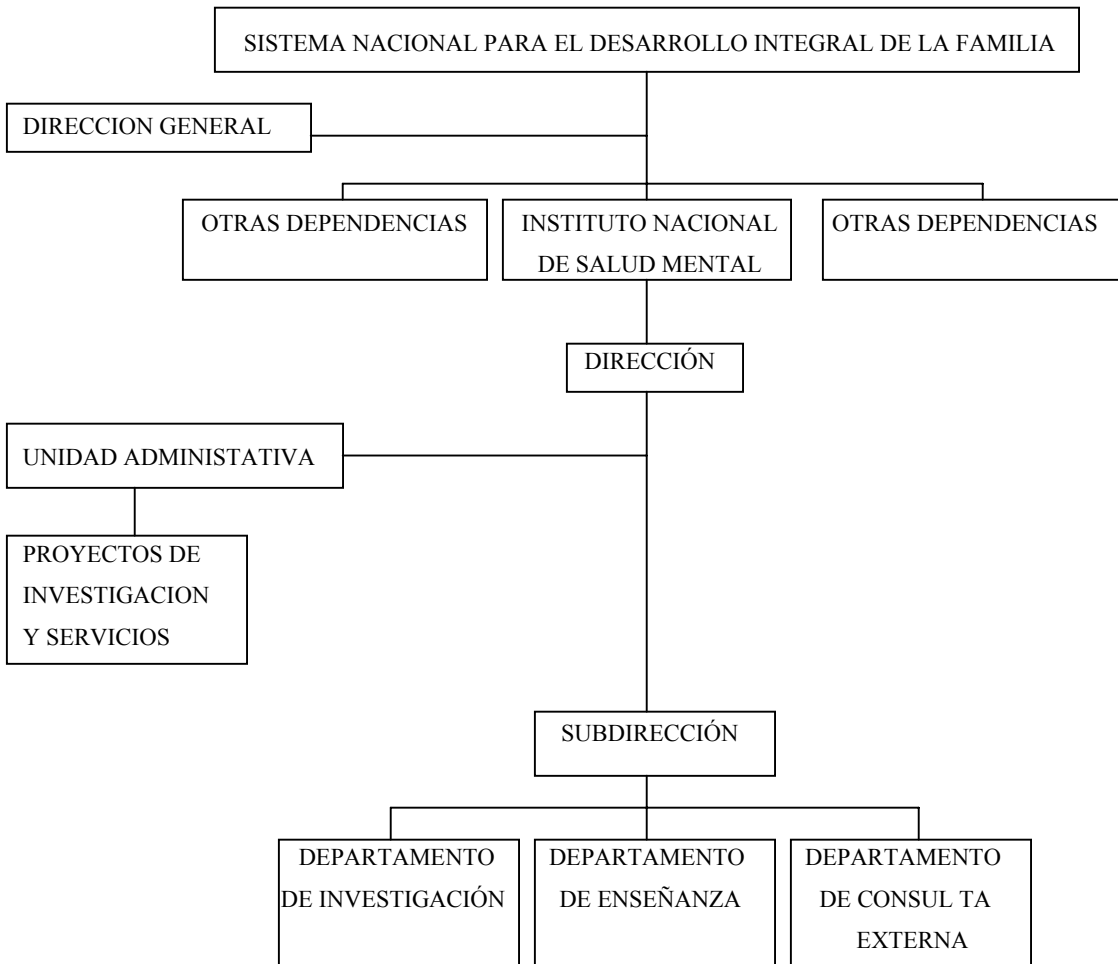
SISTEMA NACIONAL PARA EL DESARROLLO INTEGRAL DE LA FAMILIA

DIRECCION GENERAL

OTRAS DEPENDENCIAS

INSTITUTO NACIONAL DE SALUD MENTAL

OTRAS DEPENDENCIAS

DIRECCIÓN

UNIDAD ADMINISTATIVA

PROYECTOS DE INVESTIGACION Y SERVICIOS

SUBDIRECCIÓN

DEPARTAMENTO DE INVESTIGACIÓN

DEPARTAMENTO DE ENSEÑANZA

DEPARTAMENTO DE CONSUL TA EXTERNA